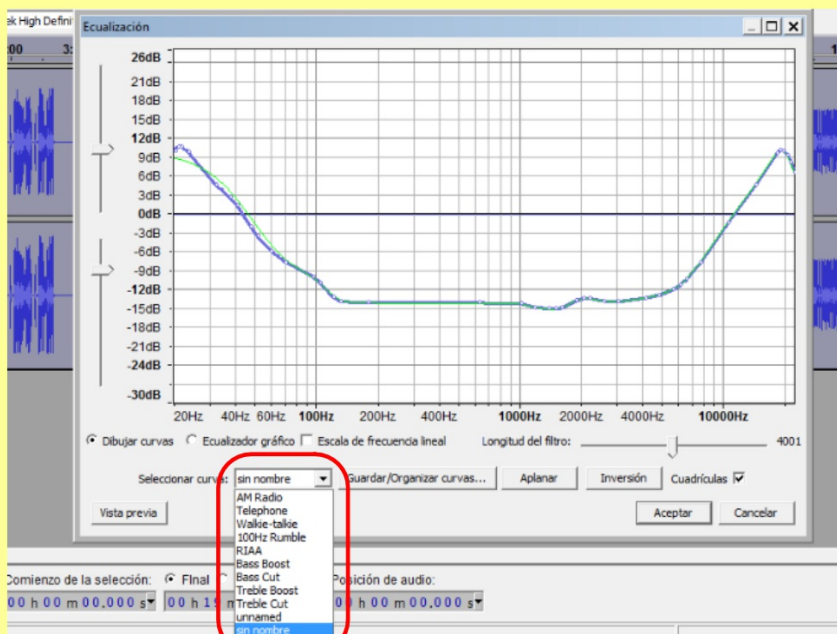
ek High Defini

Ecualización

26dB
21dB
18dB
15dB
12dB
9dB
6dB
3dB
0.0dB
-3dB
-6dB
-9dB
-12dB
-15dB
-18dB
-21dB
-24dB
-30dB

20Hz 40Hz 60Hz 100Hz 200Hz 400Hz 1000Hz 2000Hz 4000Hz 10000Hz

Dibujar curvas   Ecualizador gráfico   Escala de frecuencia lineal   Longitud del filtro:   4001

Seleccionar curva: sin nombre   Guardar/Organizar curvas...   Aplanar   Inversión   Cuadrículas

Vista previa   Aceptar   Cancelar

AM Radio
Telephone
Walkie-talkie
100Hz Rumble
RIAA
Bass Boost
Bass Cut
Treble Boost
Treble Cut
unnamed
sin nombre

Comienzo de la selección:   Final   Posición de audio:

00 h 00 m 00.000 s   00 h 1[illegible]   00 h 00 m 00.000 s